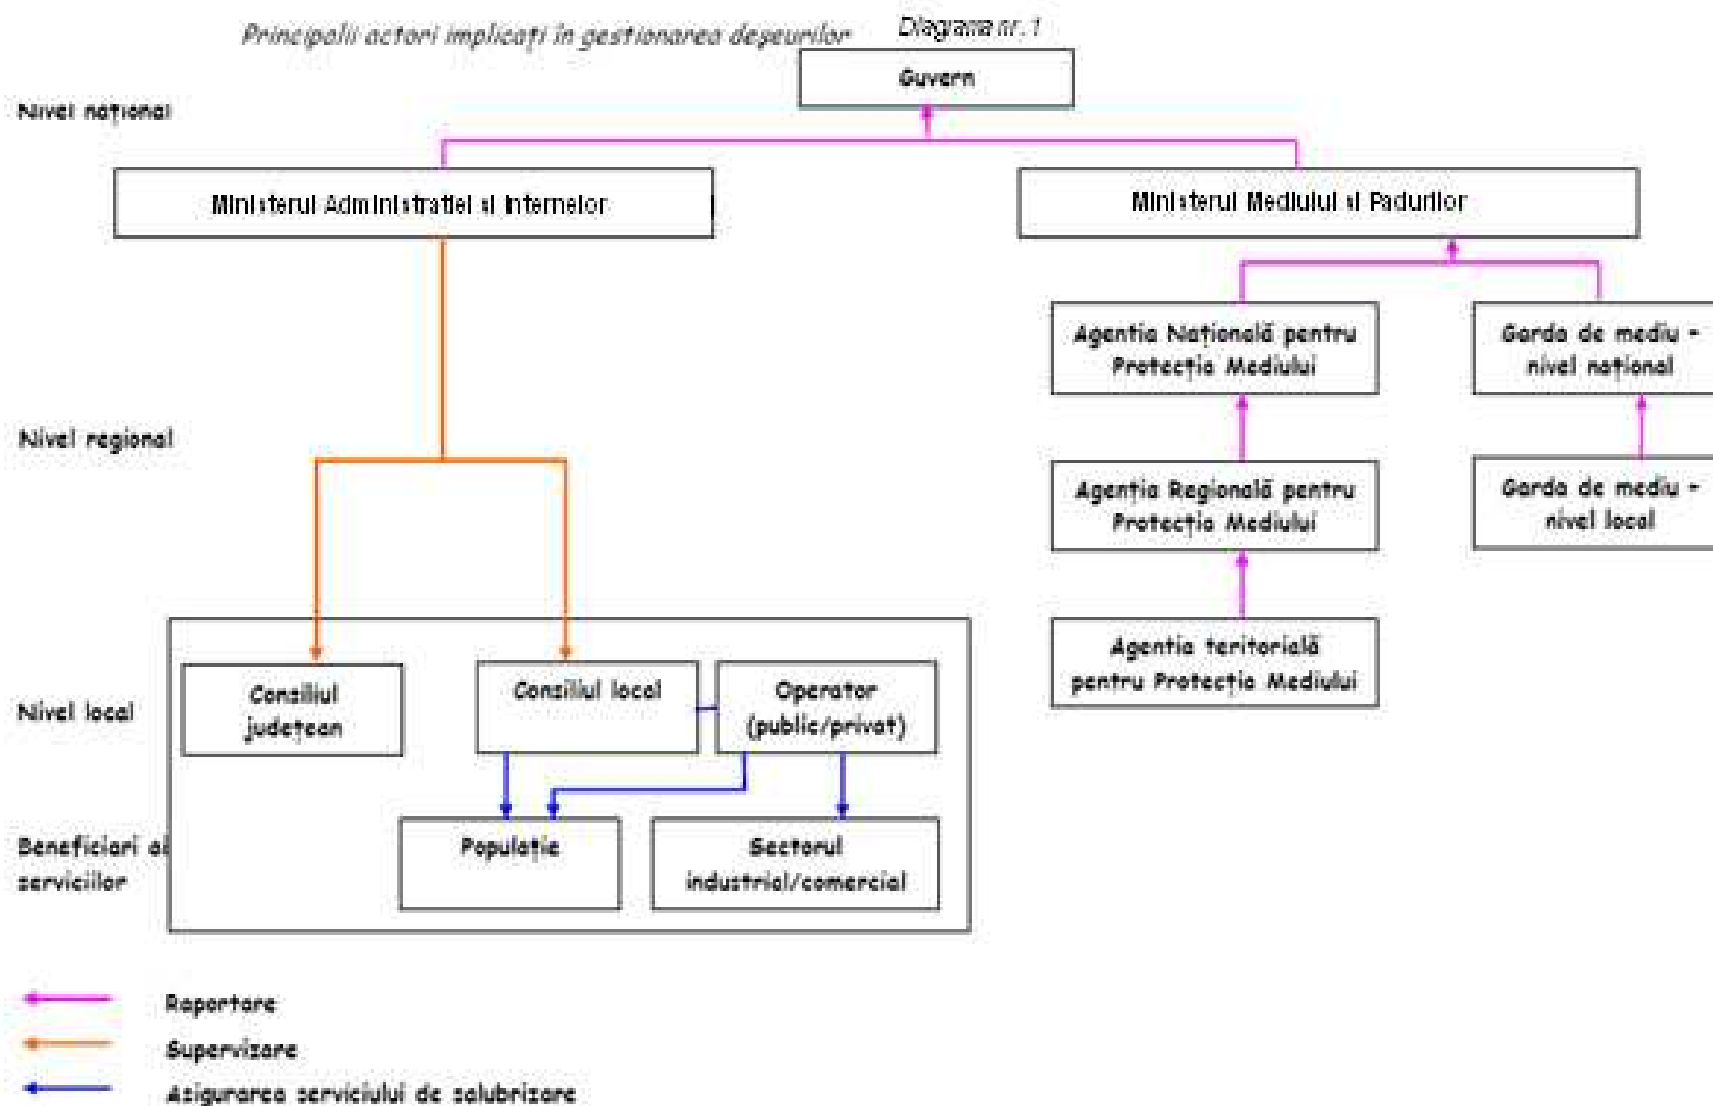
Principalii actori implicaţi în gestionarea deşeurilor

Diagrama nr. 1

Guvern

Nivel naţional

Ministerul Administratiei si Internelor

Ministerul Mediului si Padurilor

Agenţia Naţională pentru Protecţia Mediului

Garda de mediu - nivel naţional

Nivel regional

Agenţia Regională pentru Protecţia Mediului

Garda de mediu - nivel local

Agenţia teritorială pentru Protecţia Mediului

Nivel local

Consiliul judeţean

Consiliul local

Operator (public/privat)

Beneficiari ai serviciilor

Populaţie

Sectorul industrial/comercial

Raportare

Supervizare

Asigurarea serviciului de salubrizare